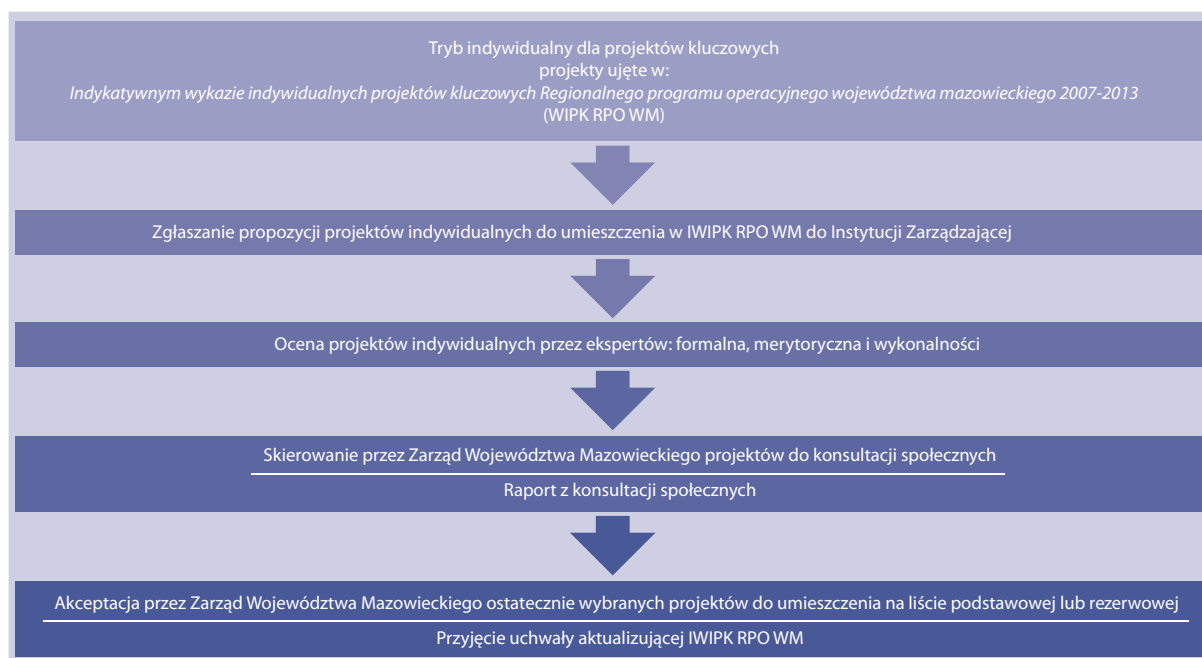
Tryb indywidualny dla projektów kluczowych
projekty ujęte w:
*Indykatywnym wykazie indywidualnych projektów kluczowych Regionalnego programu operacyjnego województwa mazowieckiego 2007-2013*
(WIPK RPO WM)

Zgłaszanie propozycji projektów indywidualnych do umieszczenia w IWIPK RPO WM do Instytucji Zarządzającej

Ocena projektów indywidualnych przez ekspertów: formalna, merytoryczna i wykonalności

Skierowanie przez Zarząd Województwa Mazowieckiego projektów do konsultacji społecznych

Raport z konsultacji społecznych

Akceptacja przez Zarząd Województwa Mazowieckiego ostatecznie wybranych projektów do umieszczenia na liście podstawowej lub rezerwowej

Przyjęcie uchwały aktualizującej IWIPK RPO WM